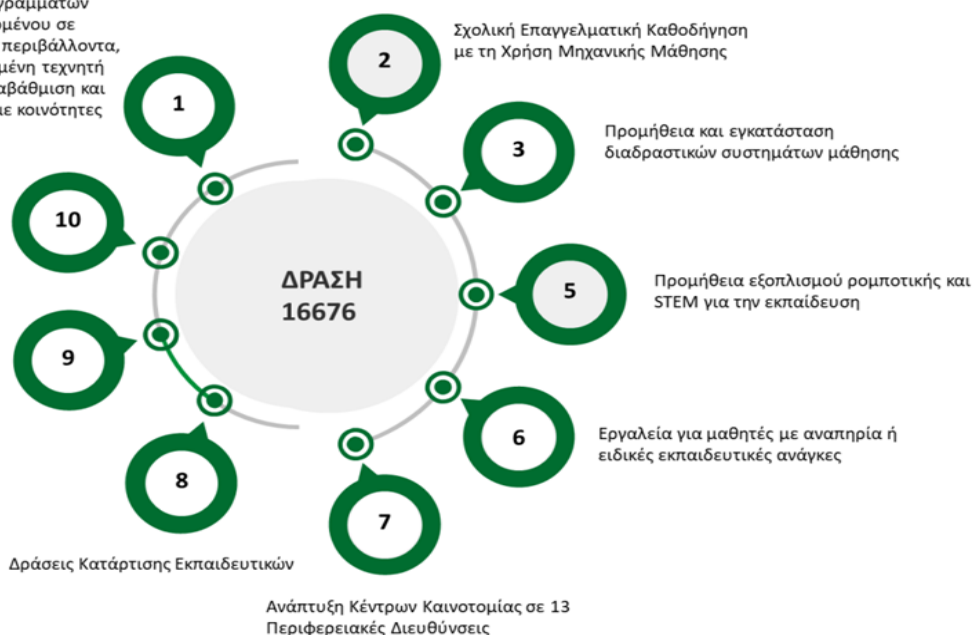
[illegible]γραμμάτων
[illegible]μένου σε
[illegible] περιβάλλοντα,
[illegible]μένη τεχνητή
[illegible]αβάθμιση και
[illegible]ιε κοινότητες

1

2

Σχολική Επαγγελματική Καθοδήγηση με τη Χρήση Μηχανικής Μάθησης

3

Προμήθεια και εγκατάσταση διαδραστικών συστημάτων μάθησης

10

ΔΡΑΣΗ 16676

5

Προμήθεια εξοπλισμού ρομποτικής και STEM για την εκπαίδευση

9

6

Εργαλεία για μαθητές με αναπηρία ή ειδικές εκπαιδευτικές ανάγκες

8

7

Δράσεις Κατάρτισης Εκπαιδευτικών

Ανάπτυξη Κέντρων Καινοτομίας σε 13 Περιφερειακές Διευθύνσεις